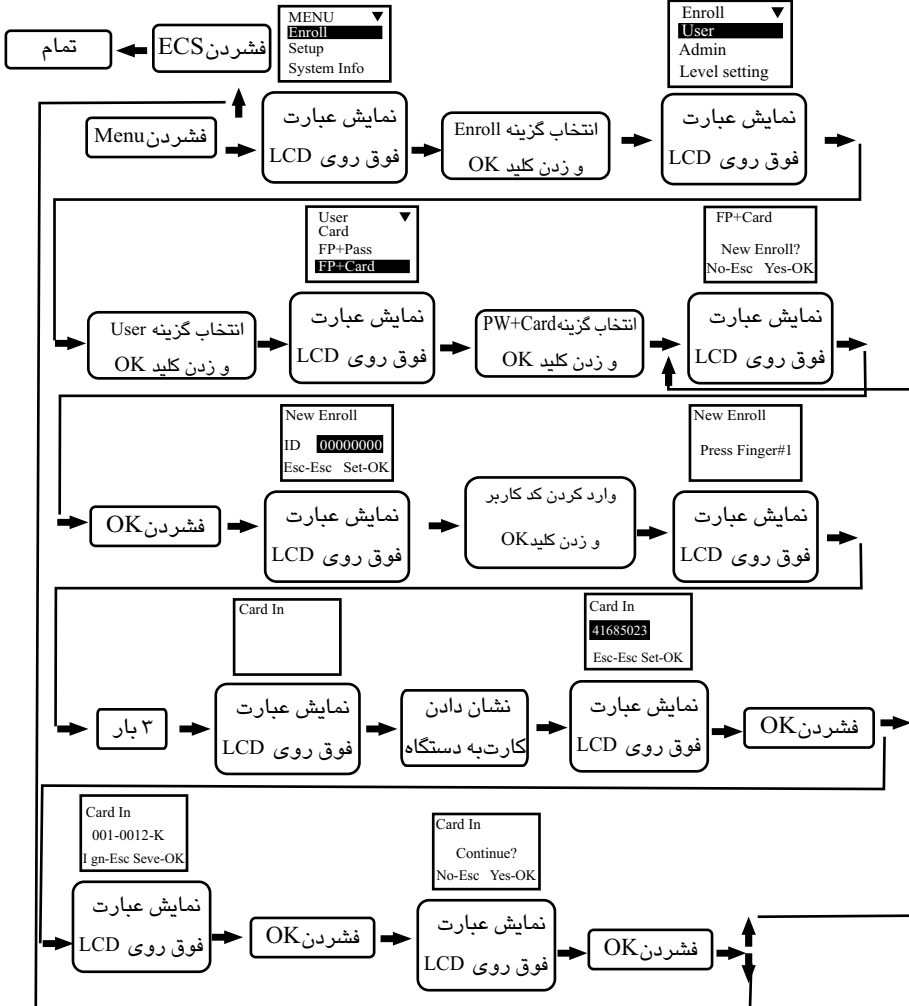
تمام

فشردنECS

MENU ▼
Enroll
Setup
System Info

Enroll ▼
User
Admin
Level setting

فشردنMenu

نمایش عبارت
فوق روی LCD

انتخاب گزینه Enroll
و زدن کلید OK

نمایش عبارت
فوق روی LCD

User ▼
Card
FP+Pass
FP+Card

FP+Card
New Enroll?
No-Esc Yes-OK

انتخاب گزینه User
و زدن کلید OK

نمایش عبارت
فوق روی LCD

انتخاب گزینهPW+Card
و زدن کلید OK

نمایش عبارت
فوق روی LCD

New Enroll
ID 00000000
Esc-Esc Set-OK

New Enroll
Press Finger#1

فشردنOK

نمایش عبارت
فوق روی LCD

وارد کردن کد کاربر
و زدن کلیدOK

نمایش عبارت
فوق روی LCD

Card In

Card In
41685023
Esc-Esc Set-OK

۳ بار

نمایش عبارت
فوق روی LCD

نشان دادن
کارتبه دستگاه

نمایش عبارت
فوق روی LCD

فشردنOK

Card In
001-0012-K
I gn-Esc Seve-OK

Card In
Continue?
No-Esc Yes-OK

نمایش عبارت
فوق روی LCD

فشردنOK

نمایش عبارت
فوق روی LCD

فشردنOK